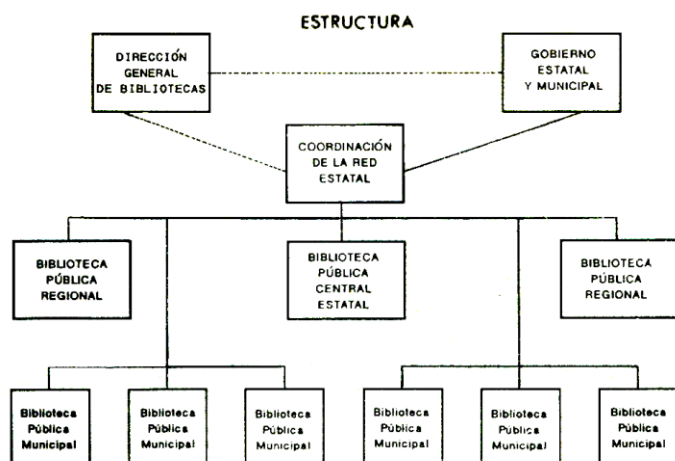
ESTRUCTURA

DIRECCIÓN GENERAL DE BIBLIOTECAS

GOBIERNO ESTATAL Y MUNICIPAL

COORDINACIÓN DE LA RED ESTATAL

BIBLIOTECA PÚBLICA REGIONAL

BIBLIOTECA PÚBLICA CENTRAL ESTATAL

BIBLIOTECA PÚBLICA REGIONAL

Biblioteca Pública Municipal

Biblioteca Pública Municipal

Biblioteca Pública Municipal

Biblioteca Pública Municipal

Biblioteca Pública Municipal

Biblioteca Pública Municipal